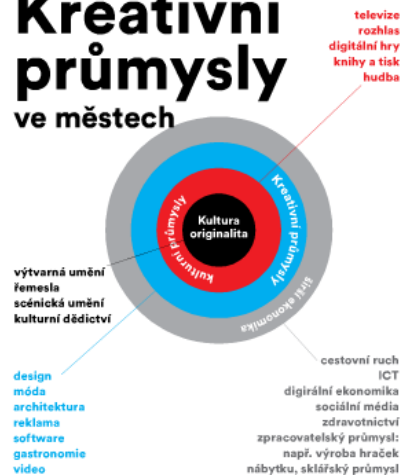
Kreativní průmysly ve městech

televize
rozhlas
digitální hry
knihy a tisk
hudba

Kultura originalita

Kulturní průmysly

Kreativní průmysly

širší ekonomika

výtvarná umění
řemesla
scénická umění
kulturní dědictví

design
móda
architektura
reklama
software
gastronomie
video

cestovní ruch
ICT
digirální ekonomika
sociální média
zdravotnictví
zpracovatelský průmysl:
např. výroba hraček
nábytku, sklářský průmysl